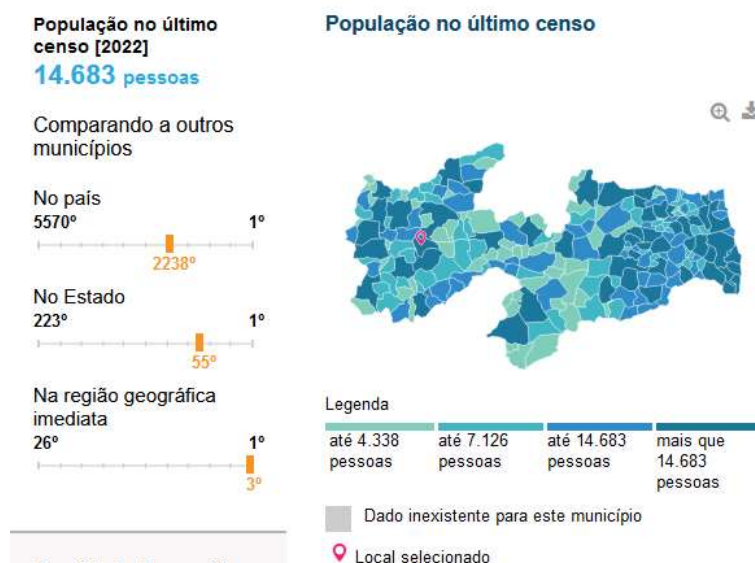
População no último censo [2022]
14.683 pessoas

Comparando a outros municípios

No país
5570º
1º
2238º

No Estado
223º
1º
55º

Na região geográfica imediata
26º
1º
3º

População no último censo

Legenda

| até 4.338 pessoas | até 7.126 pessoas | até 14.683 pessoas | mais que 14.683 pessoas |
|---|---|---|---|

Dado inexistente para este município

Local selecionado